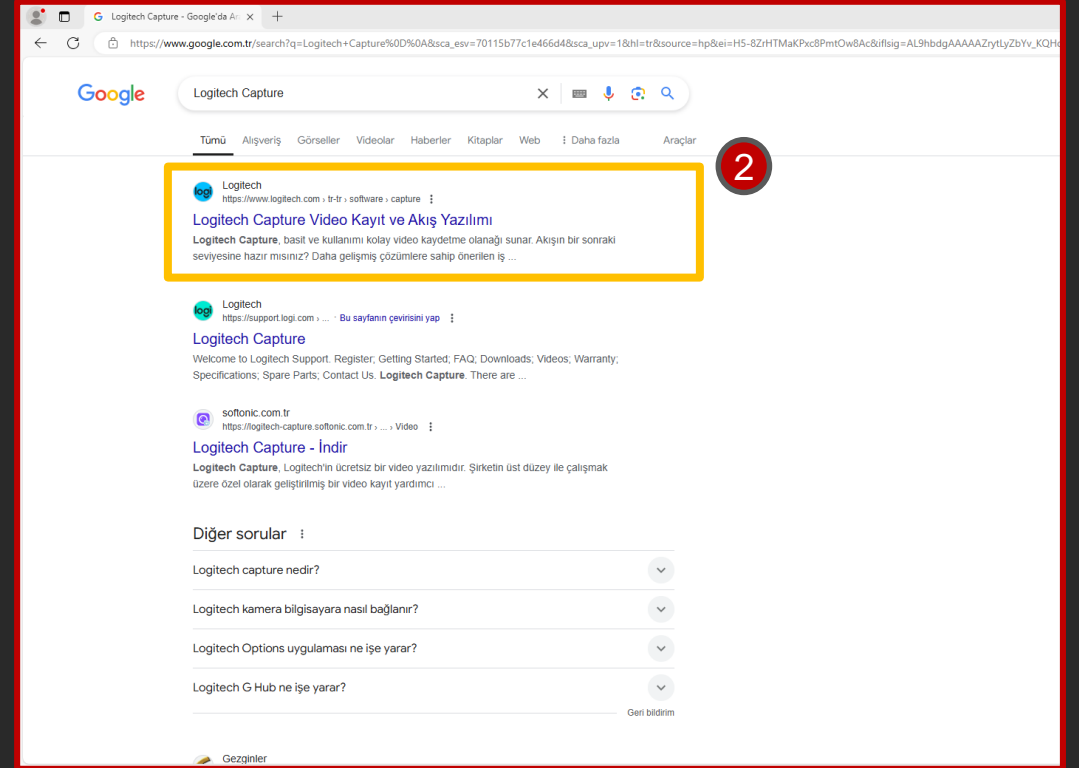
Logitech Capture - Google'da Ar

https://www.google.com.tr/search?q=Logitech+Capture%0D%0A&sca_esv=70115b77c1e466d4&sca_upv=1&hl=tr&source=hp&ei=H5-8ZrHTMaKPxc8PmtOw8Ac&iflsig=AL9hbdgAAAAAZrytLyZbYv_KQH

Google

Logitech Capture

Tümü Alışveriş Görseller Videolar Haberler Kitaplar Web ⋮ Daha fazla Araçlar

2

Logitech
https://www.logitech.com › tr-tr › software › capture

Logitech Capture Video Kayıt ve Akış Yazılımı

**Logitech Capture**, basit ve kullanımı kolay video kaydetme olanağı sunar. Akışın bir sonraki seviyesine hazır mısınız? Daha gelişmiş çözümlere sahip önerilen iş ...

Logitech
https://support.logi.com › ... · Bu sayfanın çevirisini yap

Logitech Capture

Welcome to Logitech Support. Register; Getting Started; FAQ; Downloads; Videos; Warranty; Specifications; Spare Parts; Contact Us. **Logitech Capture**. There are ...

softonic.com.tr
https://logitech-capture.softonic.com.tr › ... › Video

Logitech Capture - İndir

**Logitech Capture**, Logitech'in ücretsiz bir video yazılımıdır. Şirketin üst düzey ile çalışmak üzere özel olarak geliştirilmiş bir video kayıt yardımcı ...

Diğer sorular

Logitech capture nedir?

Logitech kamera bilgisayara nasıl bağlanır?

Logitech Options uygulaması ne işe yarar?

Logitech G Hub ne işe yarar?

Geri bildirim

Gezginler